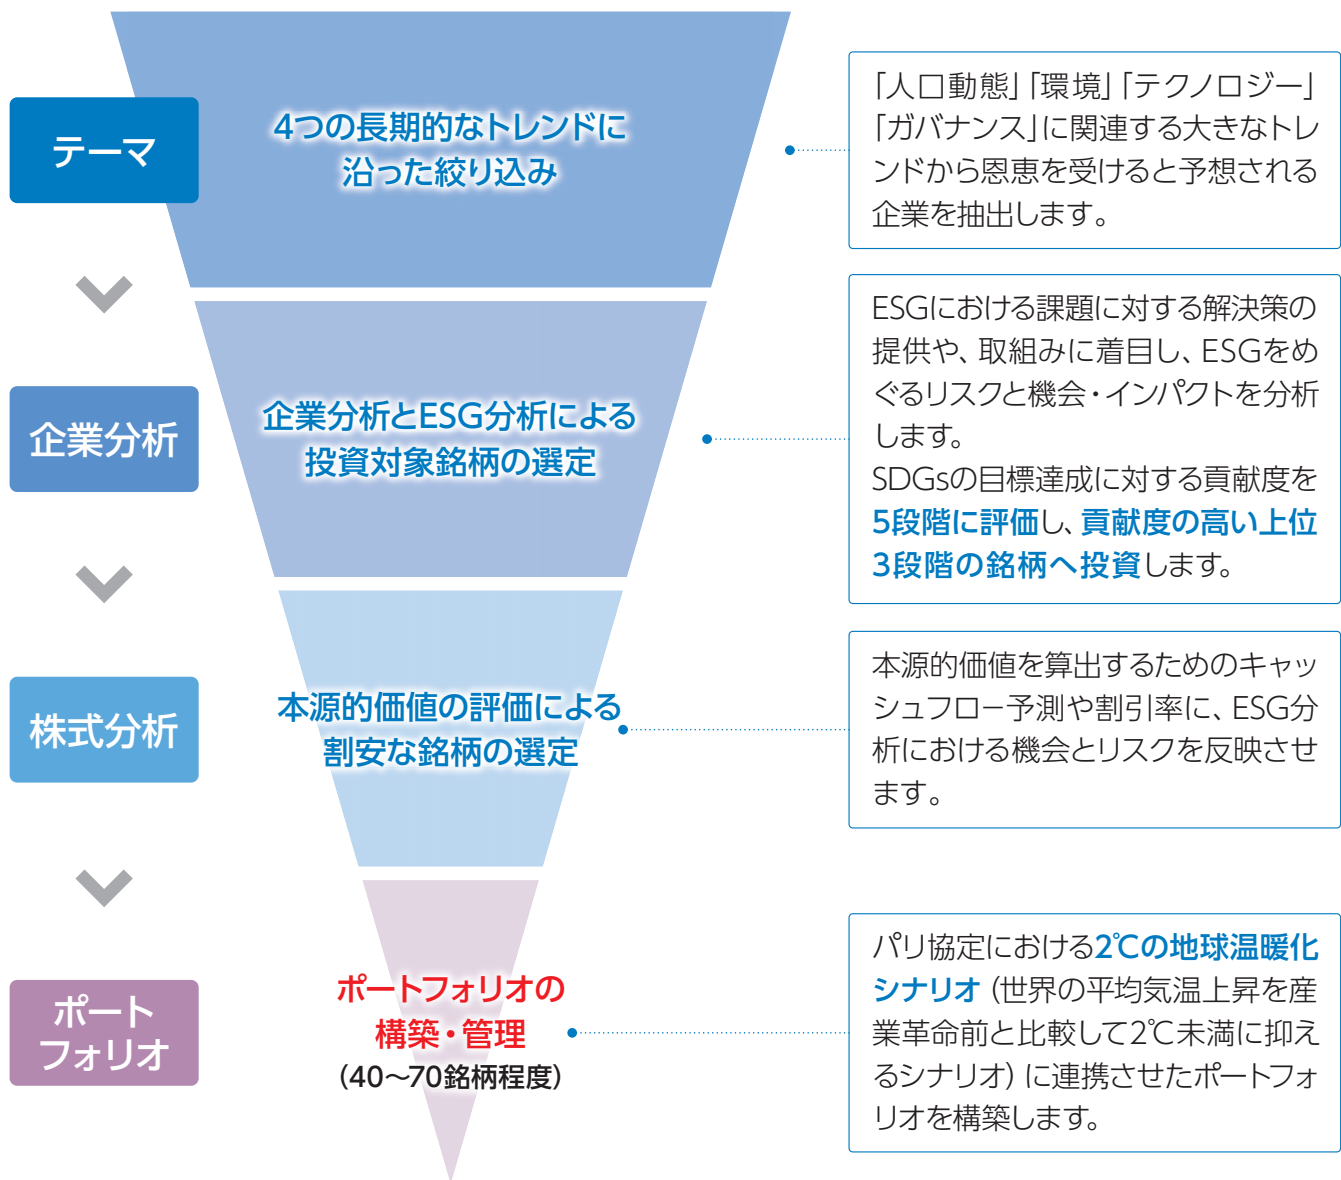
テーマ

4つの長期的なトレンドに沿った絞り込み

「人口動態」「環境」「テクノロジー」「ガバナンス」に関連する大きなトレンドから恩恵を受けると予想される企業を抽出します。

企業分析

企業分析とESG分析による投資対象銘柄の選定

ESGにおける課題に対する解決策の提供や、取組みに着目し、ESGをめぐるリスクと機会・インパクトを分析します。
SDGsの目標達成に対する貢献度を5段階に評価し、貢献度の高い上位3段階の銘柄へ投資します。

株式分析

本源的価値の評価による割安な銘柄の選定

本源的価値を算出するためのキャッシュフロー予測や割引率に、ESG分析における機会とリスクを反映させます。

ポートフォリオ

ポートフォリオの構築・管理
(40～70銘柄程度)

パリ協定における2℃の地球温暖化シナリオ(世界の平均気温上昇を産業革命前と比較して2℃未満に抑えるシナリオ)に連携させたポートフォリオを構築します。